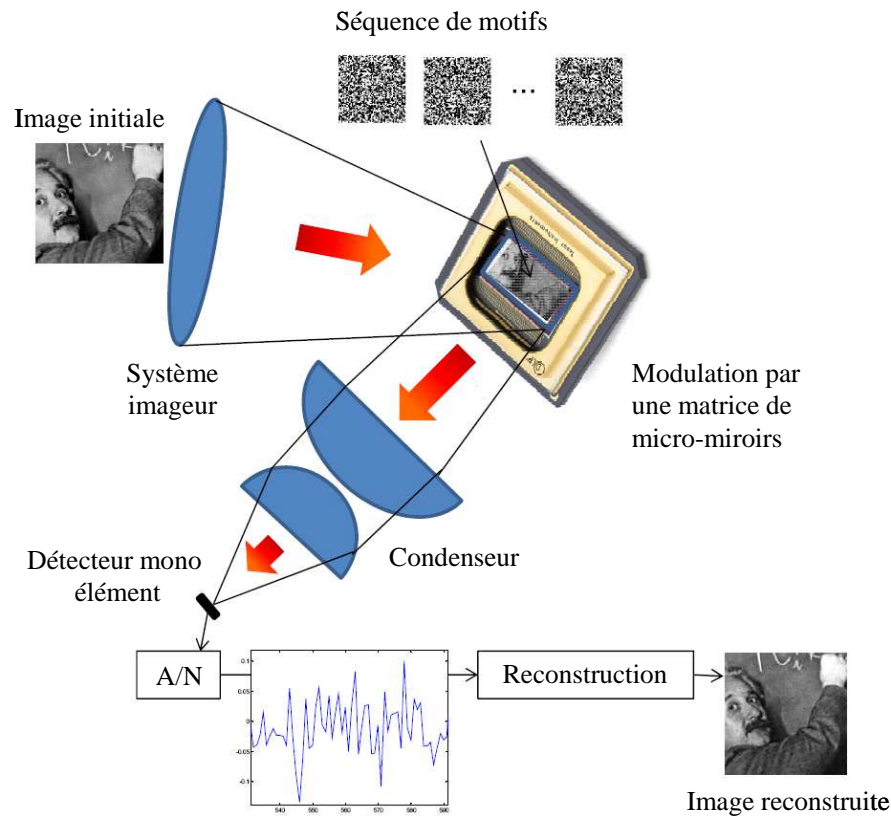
Séquence de motifs

...

Image initiale

Système imageur

Modulation par une matrice de micro-miroirs

Condenseur

Détecteur mono élément

A/N

0.1

0.05

0

-0.05

-0.1

540

550

560

570

580

590

Reconstruction

Image reconstruite